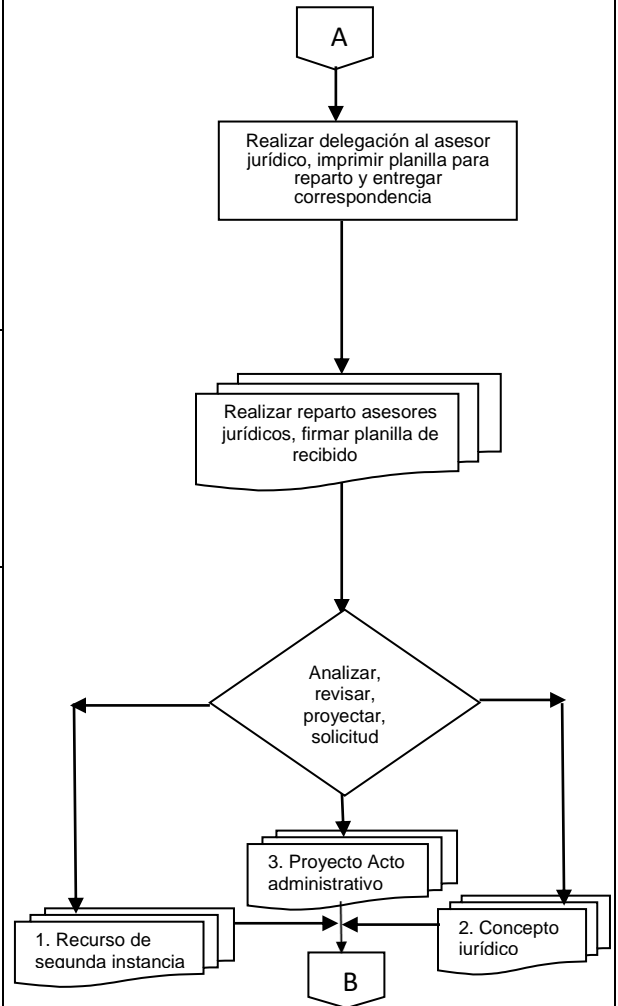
A

Realizar delegación al asesor jurídico, imprimir planilla para reparto y entregar correspondencia

Realizar reparto asesores jurídicos, firmar planilla de recibido

Analizar, revisar, proyectar, solicitud

3. Proyecto Acto administrativo

1. Recurso de segunda instancia

2. Concepto jurídico

B